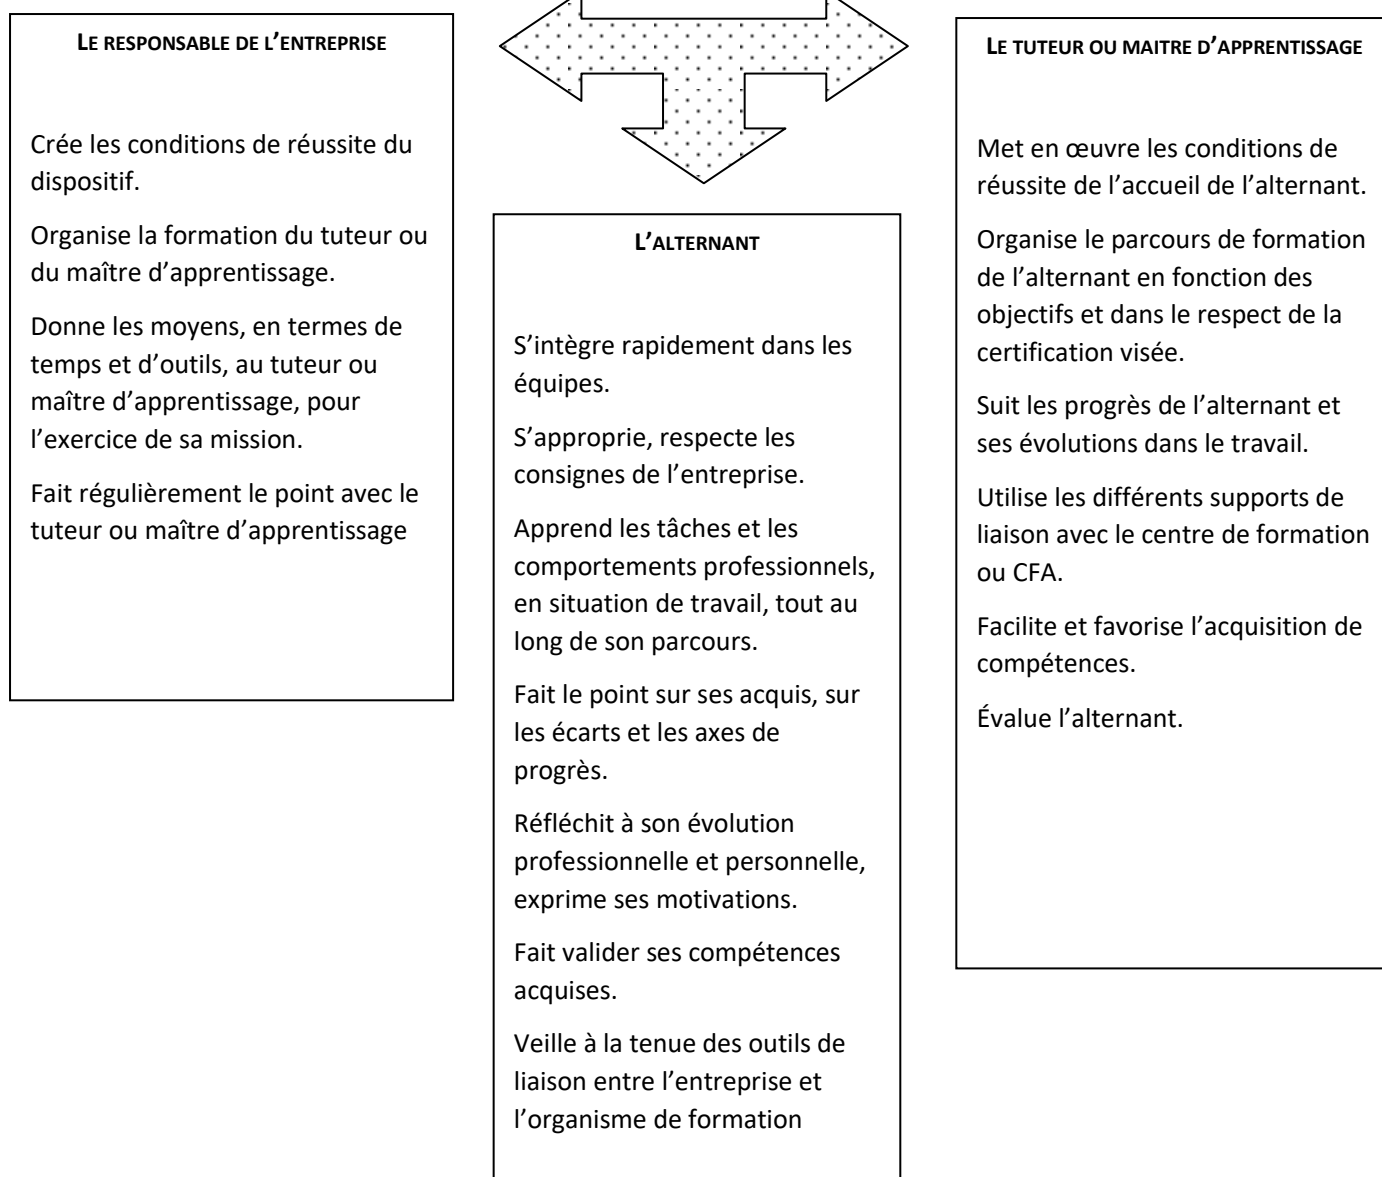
LE RESPONSABLE DE L'ENTREPRISE

Crée les conditions de réussite du dispositif.

Organise la formation du tuteur ou du maître d'apprentissage.

Donne les moyens, en termes de temps et d'outils, au tuteur ou maître d'apprentissage, pour l'exercice de sa mission.

Fait régulièrement le point avec le tuteur ou maître d'apprentissage

L'ALTERNANT

S'intègre rapidement dans les équipes.

S'approprie, respecte les consignes de l'entreprise.

Apprend les tâches et les comportements professionnels, en situation de travail, tout au long de son parcours.

Fait le point sur ses acquis, sur les écarts et les axes de progrès.

Réfléchit à son évolution professionnelle et personnelle, exprime ses motivations.

Fait valider ses compétences acquises.

Veille à la tenue des outils de liaison entre l'entreprise et l'organisme de formation

LE TUTEUR OU MAITRE D'APPRENTISSAGE

Met en œuvre les conditions de réussite de l'accueil de l'alternant.

Organise le parcours de formation de l'alternant en fonction des objectifs et dans le respect de la certification visée.

Suit les progrès de l'alternant et ses évolutions dans le travail.

Utilise les différents supports de liaison avec le centre de formation ou CFA.

Facilite et favorise l'acquisition de compétences.

Évalue l'alternant.